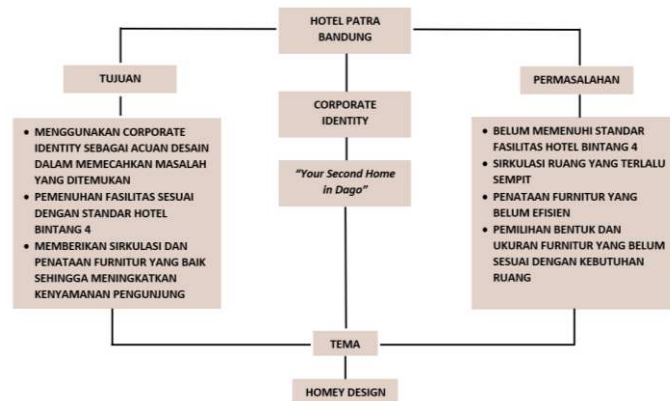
HOTEL PATRA BANDUNG

TUJUAN

- MENGGUNAKAN CORPORATE IDENTITY SEBAGAI ACUAN DESAIN DALAM MEMECAHKAN MASALAH YANG DITEMUKAN
- PEMENUHAN FASILITAS SESUAI DENGAN STANDAR HOTEL BINTANG 4
- MEMBERIKAN SIRKULASI DAN PENATAAN FURNITUR YANG BAIK SEHINGGA MENINGKATKAN KENYAMANAN PENGUNJUNG

CORPORATE IDENTITY

"Your Second Home in Dago"

PERMASALAHAN

- BELUM MEMENUHI STANDAR FASILITAS HOTEL BINTANG 4
- SIRKULASI RUANG YANG TERLALU SEMPIT
- PENATAAN FURNITUR YANG BELUM EFISIEN
- PEMILIHAN BENTUK DAN UKURAN FURNITUR YANG BELUM SESUAI DENGAN KEBUTUHAN RUANG

TEMA

HOMEY DESIGN